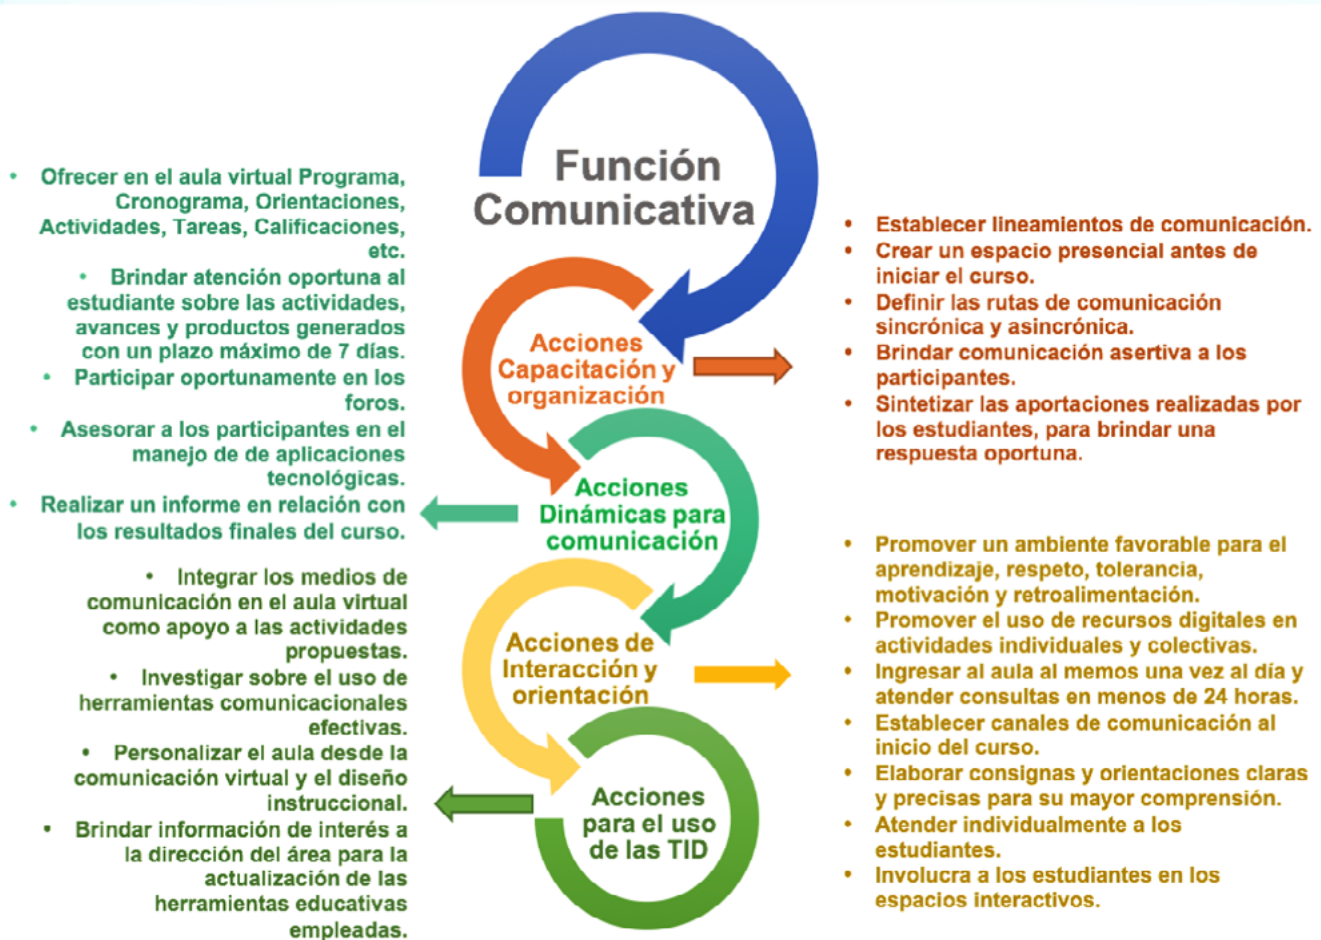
Función Comunicativa

Acciones Capacitación y organización

- Establecer lineamientos de comunicación.
- Crear un espacio presencial antes de iniciar el curso.
- Definir las rutas de comunicación sincrónica y asincrónica.
- Brindar comunicación asertiva a los participantes.
- Sintetizar las aportaciones realizadas por los estudiantes, para brindar una respuesta oportuna.

Acciones Dinámicas para comunicación

- Ofrecer en el aula virtual Programa, Cronograma, Orientaciones, Actividades, Tareas, Calificaciones, etc.
- Brindar atención oportuna al estudiante sobre las actividades, avances y productos generados con un plazo máximo de 7 días.
- Participar oportunamente en los foros.
- Asesorar a los participantes en el manejo de de aplicaciones tecnológicas.
- Realizar un informe en relación con los resultados finales del curso.

Acciones de Interacción y orientación

- Promover un ambiente favorable para el aprendizaje, respeto, tolerancia, motivación y retroalimentación.
- Promover el uso de recursos digitales en actividades individuales y colectivas.
- Ingresar al aula al memos una vez al día y atender consultas en menos de 24 horas.
- Establecer canales de comunicación al inicio del curso.
- Elaborar consignas y orientaciones claras y precisas para su mayor comprensión.
- Atender individualmente a los estudiantes.
- Involucra a los estudiantes en los espacios interactivos.

Acciones para el uso de las TID

- Integrar los medios de comunicación en el aula virtual como apoyo a las actividades propuestas.
- Investigar sobre el uso de herramientas comunicacionales efectivas.
- Personalizar el aula desde la comunicación virtual y el diseño instruccional.
- Brindar información de interés a la dirección del área para la actualización de las herramientas educativas empleadas.